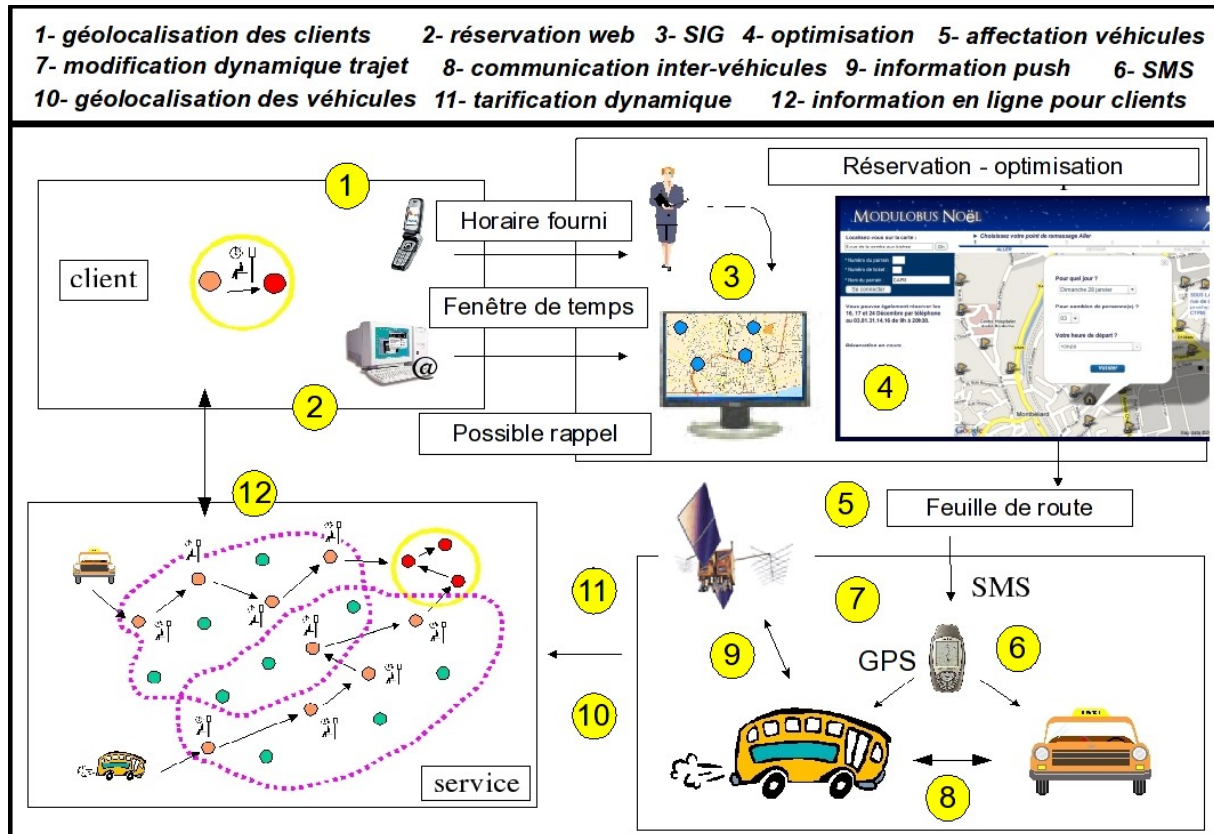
1- géolocalisation des clients 2- réservation web 3- SIG 4- optimisation 5- affectation véhicules 7- modification dynamique trajet 8- communication inter-véhicules 9- information push 6- SMS 10- géolocalisation des véhicules 11- tarification dynamique 12- information en ligne pour clients

Réservation - optimisation

1

client

Horaire fourni

Fenêtre de temps

3

MODULOBUS NOËL

Pour quel jour ?

Dimanche 20 janvier

Pour combien de personne(s) ?

Votre heure de départ ?

4

2

Possible rappel

12

5

Feuille de route

SMS

11

7

GPS

6

9

10

8

service